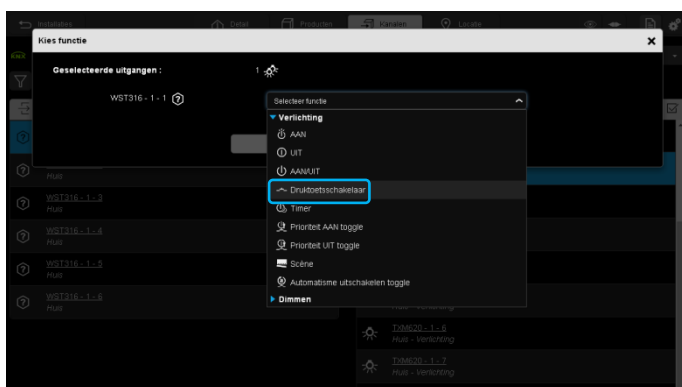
Installaties
Detail
Producten
Kanalen
Locatie

Kies functie

Geselecteerde uitgangen : 1

WST316 - 1 - 1

Selecteer functie
Verlichting
AAN
UIT
AAN/UIT
Druktoetsschakelaar
Timer
Prioriteit AAN toggle
Prioriteit UIT toggle
Scène
Automatisme uitschakelen toggle
Dimmen

Huis
WST316 - 1 - 3
Huis
WST316 - 1 - 4
Huis
WST316 - 1 - 5
Huis
WST316 - 1 - 6
Huis

Huis - Verlichting
TXM620 - 1 - 6
Huis - Verlichting
TXM620 - 1 - 7
Huis - Verlichting